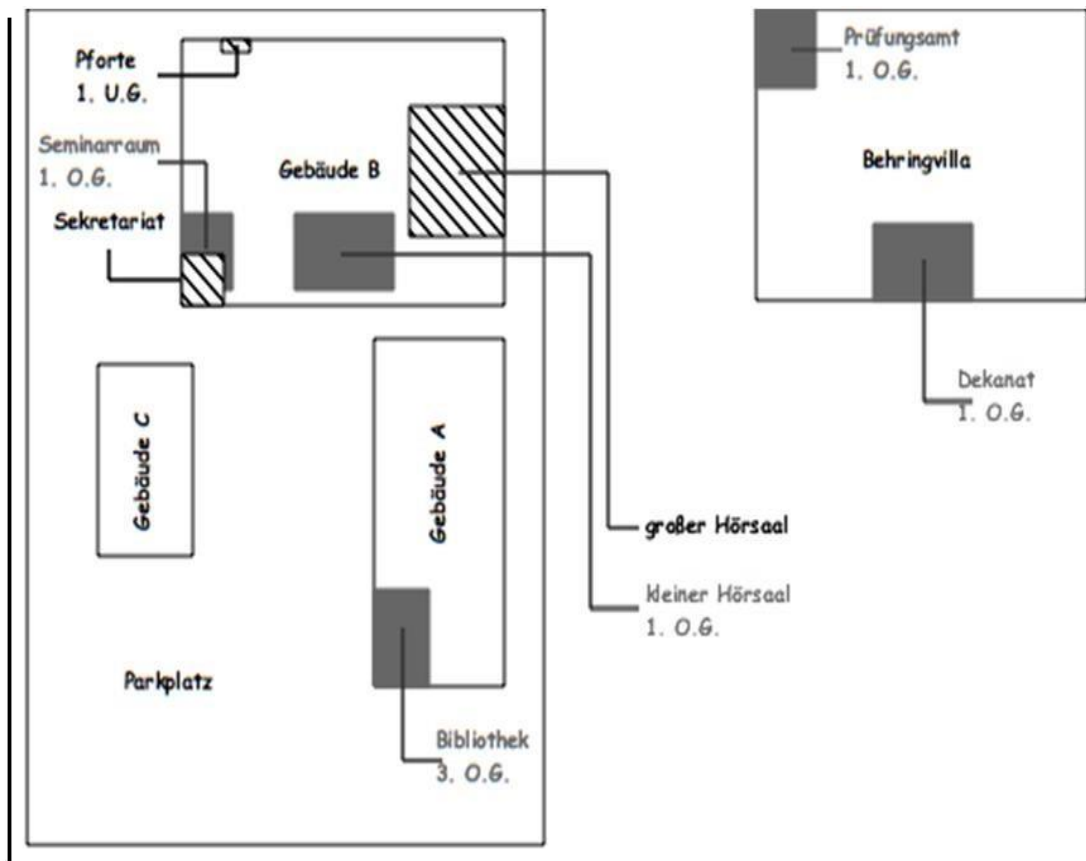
Pforte
1. U.G.

Seminarraum
1. O.G.

Gebäude B

Sekretariat

Prüfungsamt
1. O.G.

Behringvilla

Dekanat
1. O.G.

Gebäude C

Gebäude A

großer Hörsaal

kleiner Hörsaal
1. O.G.

Parkplatz

Bibliothek
3. O.G.